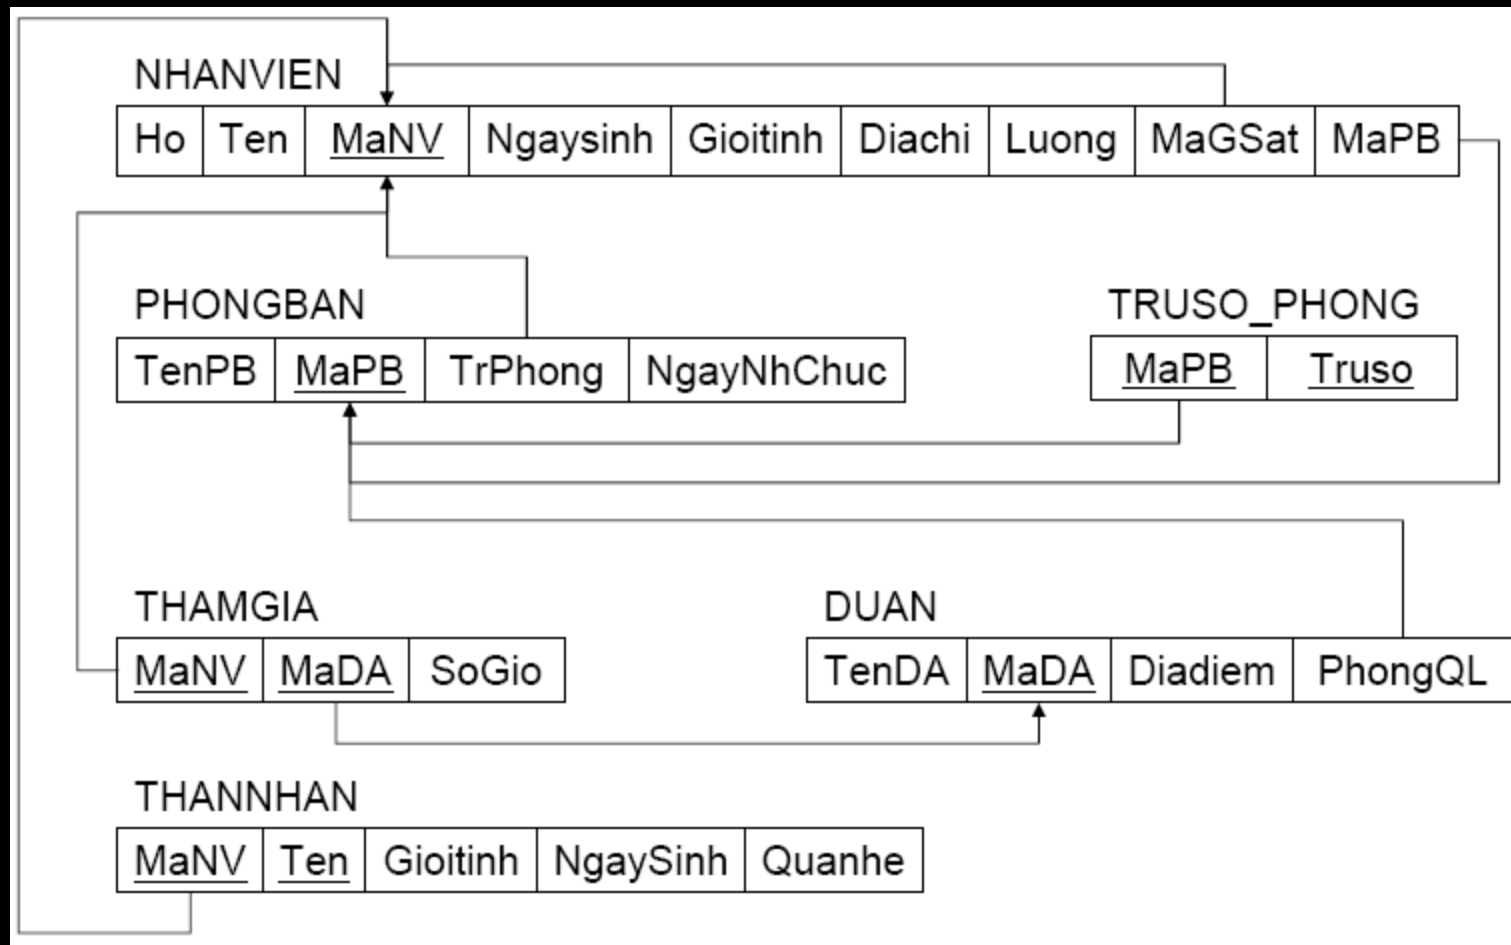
NHANVIEN

| Ho | Ten | MaNV | Ngaysinh | Gioitinh | Diachi | Luong | MaGSat | MaPB |
|---|---|---|---|---|---|---|---|---|

PHONGBAN

| TenPB | MaPB | TrPhong | NgayNhChuc |
|---|---|---|---|

TRUSO_PHONG

| MaPB | Truso |
|---|---|

THAMGIA

| MaNV | MaDA | SoGio |
|---|---|---|

DUAN

| TenDA | MaDA | Diadiem | PhongQL |
|---|---|---|---|

THANNHAN

| MaNV | Ten | Gioitinh | NgaySinh | Quanhe |
|---|---|---|---|---|